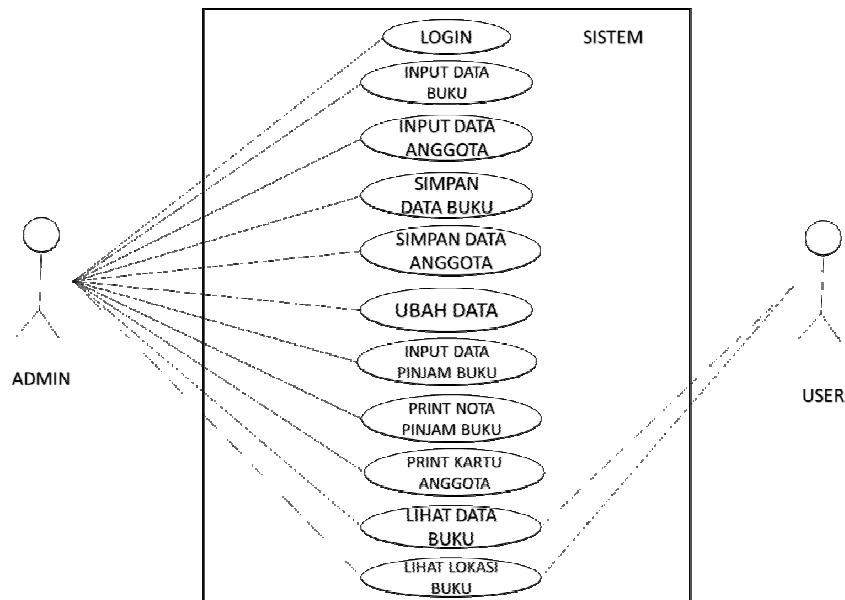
SISTEM

LOGIN

INPUT DATA BUKU

INPUT DATA ANGGOTA

SIMPAN DATA BUKU

SIMPAN DATA ANGGOTA

UBAH DATA

INPUT DATA PINJAM BUKU

PRINT NOTA PINJAM BUKU

PRINT KARTU ANGGOTA

LIHAT DATA BUKU

LIHAT LOKASI BUKU

ADMIN

USER